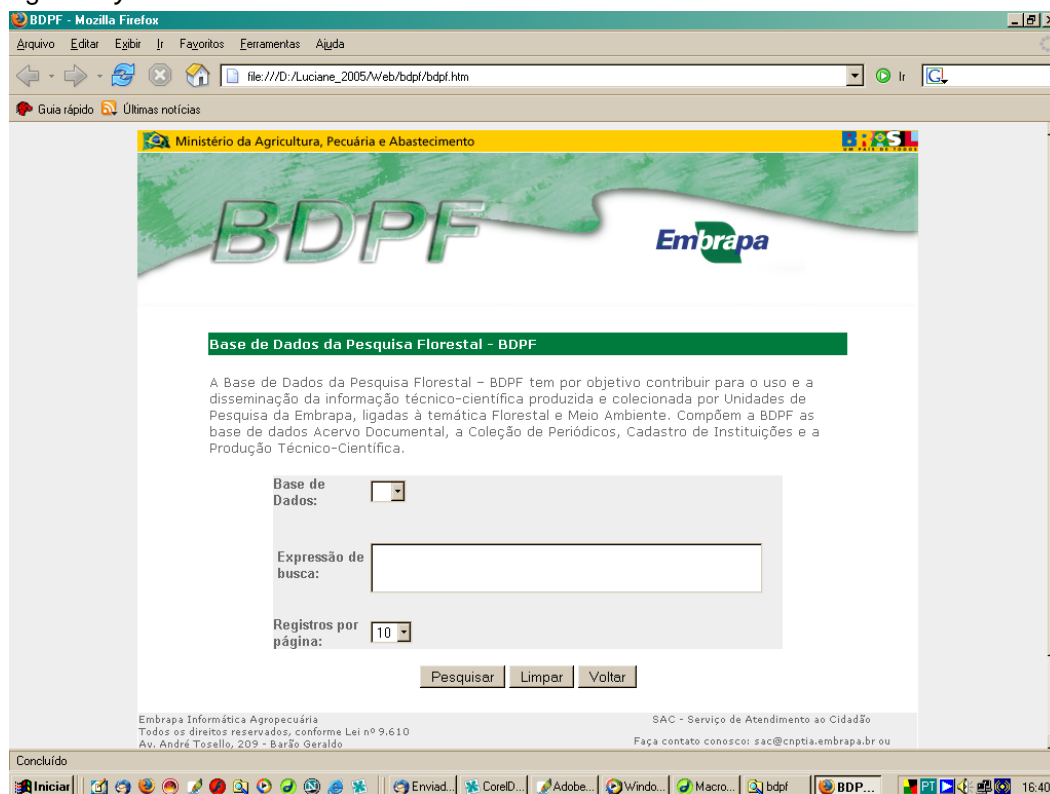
BDPF - Mozilla Firefox

Arquivo Editar Exibir Ir Favoritos Ferramentas Ajuda

file:///D:/Luciane_2005/Web/bdpf/bdpf.htm

Ir

Guia rápido Últimas notícias

Ministério da Agricultura, Pecuária e Abastecimento

BRASIL UM PAÍS DE TODOS

BDPF

Embrapa

Base de Dados da Pesquisa Florestal - BDPF

A Base de Dados da Pesquisa Florestal – BDPF tem por objetivo contribuir para o uso e a disseminação da informação técnico-científica produzida e colecionada por Unidades de Pesquisa da Embrapa, ligadas à temática Florestal e Meio Ambiente. Compõem a BDPF as base de dados Acervo Documental, a Coleção de Periódicos, Cadastro de Instituições e a Produção Técnico-Científica.

Base de Dados:

Expressão de busca:

Registros por página: 10

Pesquisar Limpar Voltar

Embrapa Informática Agropecuária
Todos os direitos reservados, conforme Lei nº 9.610
Av. André Tosello, 209 - Barão Geraldo

SAC - Serviço de Atendimento ao Cidadão
Faça contato conosco: sac@cnptia.embrapa.br ou

Concluído

Iniciar Enviad... CorelD... Adobe... Windo... Macro... bdpf BDP... PT 16:40